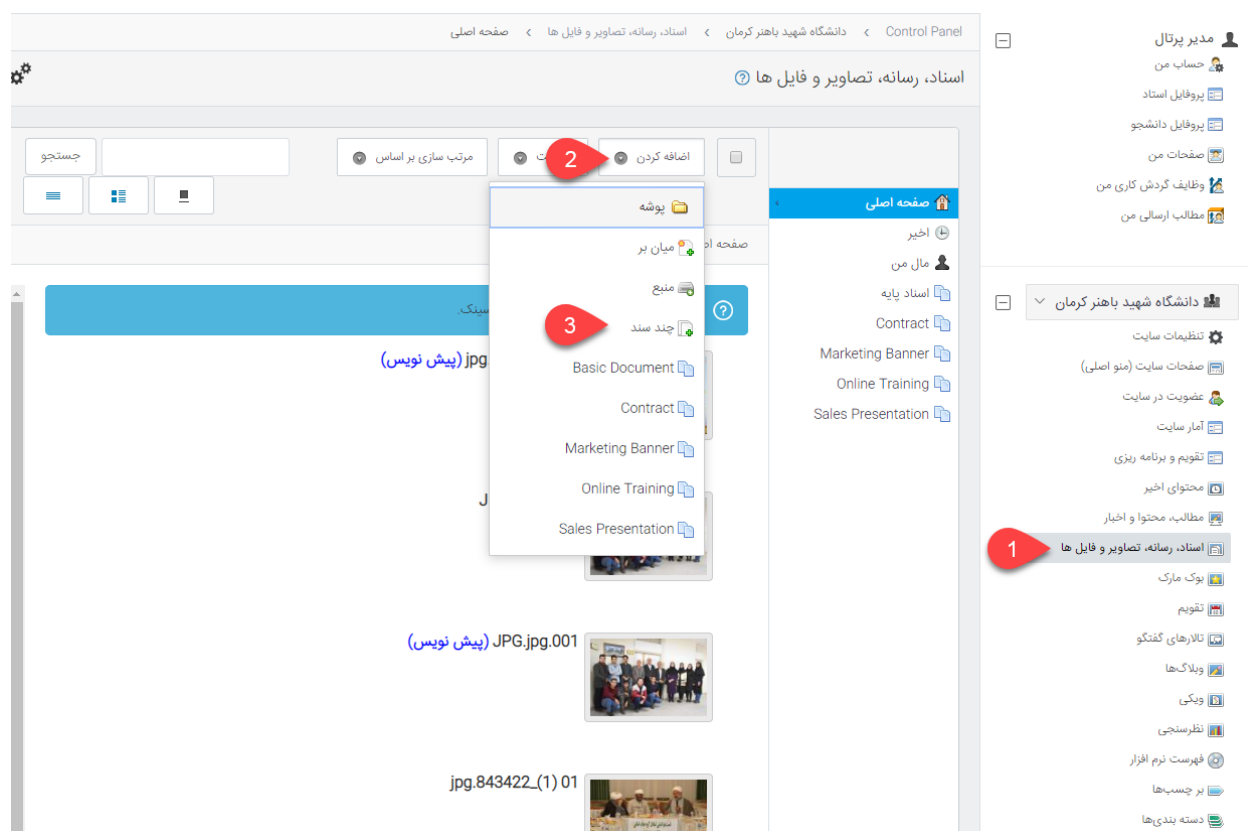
مدیر پرتال
حساب من
پروفایل استاد
پروفایل دانشجو
صفحات من
وظایف گردش کاری من
مطالب ارسالی من

دانشگاه شهید باهنر کرمان
تنظیمات سایت
صفحات سایت (منو اصلی)
عضویت در سایت
آمار سایت
تقویم و برنامه ریزی
محتوای اخیر
مطالب، محتوا و اخبار
1
اسناد، رسانه، تصاویر و فایل ها
بوک مارک
تقویم
تالارهای گفتگو
وبلاگ‌ها
ویکی
نظرسنجی
فهرست نرم افزار
بر چسب‌ها
دسته بندی‌ها

Control Panel > دانشگاه شهید باهنر کرمان > اسناد، رسانه، تصاویر و فایل ها > صفحه اصلی

اسناد، رسانه، تصاویر و فایل ها

اضافه کردن
2
مرتب سازی بر اساس
جستجو

پوشه
میان بر
منبع
3
چند سند
Basic Document
Contract
Marketing Banner
Online Training
Sales Presentation

صفحه اصلی
اخیر
مال من
اسناد پایه
Contract
Marketing Banner
Online Training
Sales Presentation

صفحه اص
سینک.

jpg (پیش نویس)
J
JPG.jpg.001 (پیش نویس)
jpg.843422_(1) 01